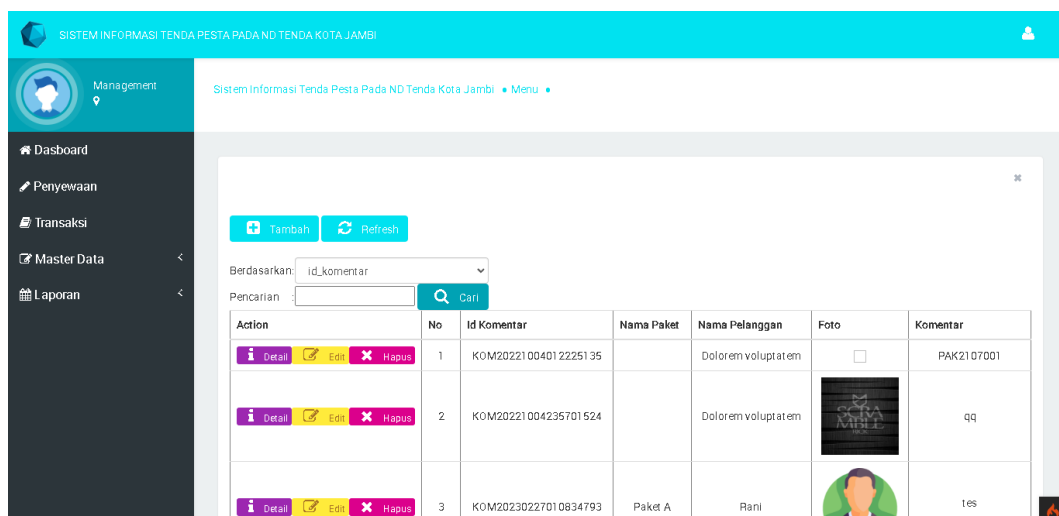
SISTEM INFORMASI TENDA PESTA PADA ND TENDA KOTA JAMBI

Management

Sistem Informasi Tenda Pesta Pada ND Tenda Kota Jambi • Menu •

Dasboard
Penyewaan
Transaksi
Master Data
Laporan

×

Tambah Refresh

Berdasarkan: id_komentar

Pencarian : Cari

| Action | No | Id Komentar | Nama Paket | Nama Pelanggan | Foto | Komentar |
|---|---|---|---|---|---|---|
| Detail Edit Hapus | 1 | KOM20221004012225135 | | Dolorem voluptatem | | PAK2107001 |
| Detail Edit Hapus | 2 | KOM20221004235701524 | | Dolorem voluptatem | SCRA MBLE | qq |
| Detail Edit Hapus | 3 | KOM20230227010834793 | Paket A | Rani | | tes |